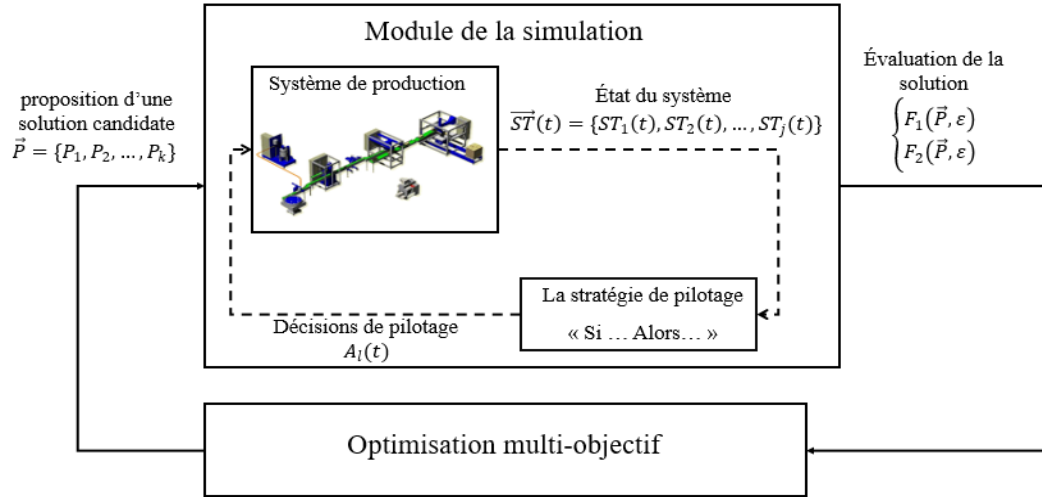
Module de la simulation

proposition d'une solution candidate
$\vec{P} = \{P_1, P_2, \dots, P_k\}$

Système de production

État du système
$\overrightarrow{ST}(t) = \{ST_1(t), ST_2(t), \dots, ST_j(t)\}$

Évaluation de la solution
$\begin{cases} F_1(\vec{P}, \varepsilon) \\ F_2(\vec{P}, \varepsilon) \end{cases}$

La stratégie de pilotage
« Si … Alors… »

Décisions de pilotage
$A_l(t)$

Optimisation multi-objectif